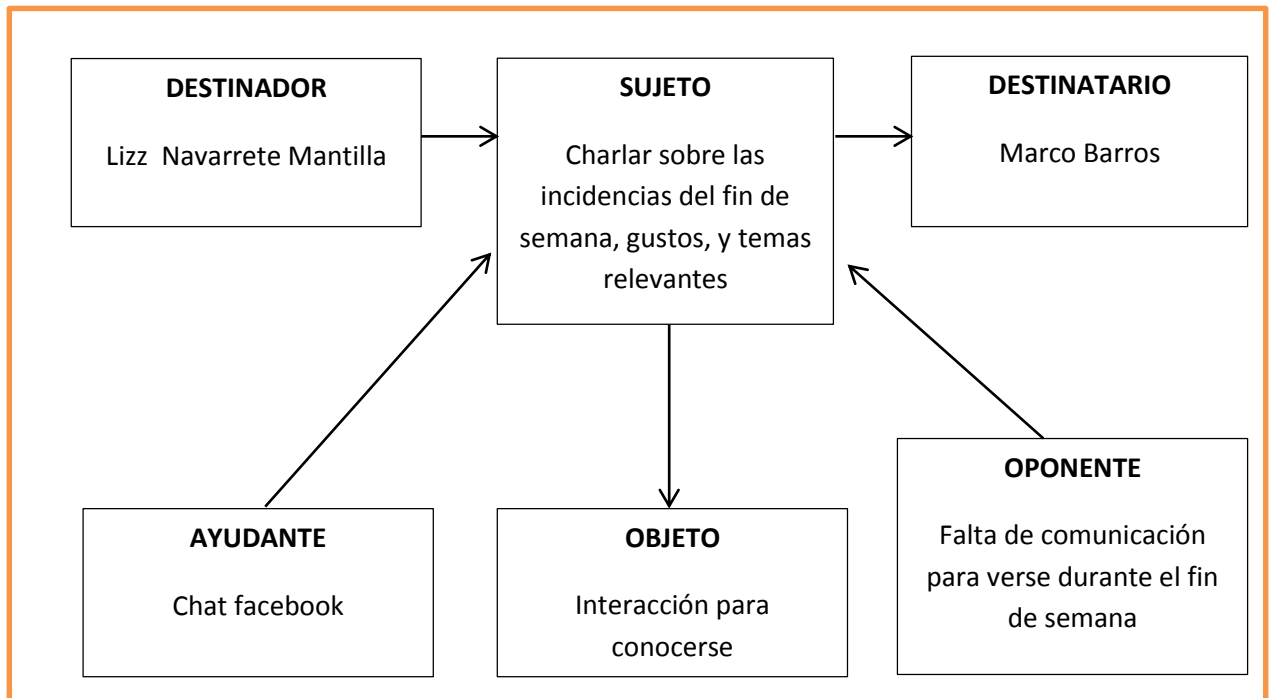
DESTINADOR

Lizz Navarrete Mantilla

SUJETO

Charlar sobre las incidencias del fin de semana, gustos, y temas relevantes

DESTINATARIO

Marco Barros

AYUDANTE

Chat facebook

OBJETO

Interacción para conocerse

OPONENTE

Falta de comunicación para verse durante el fin de semana